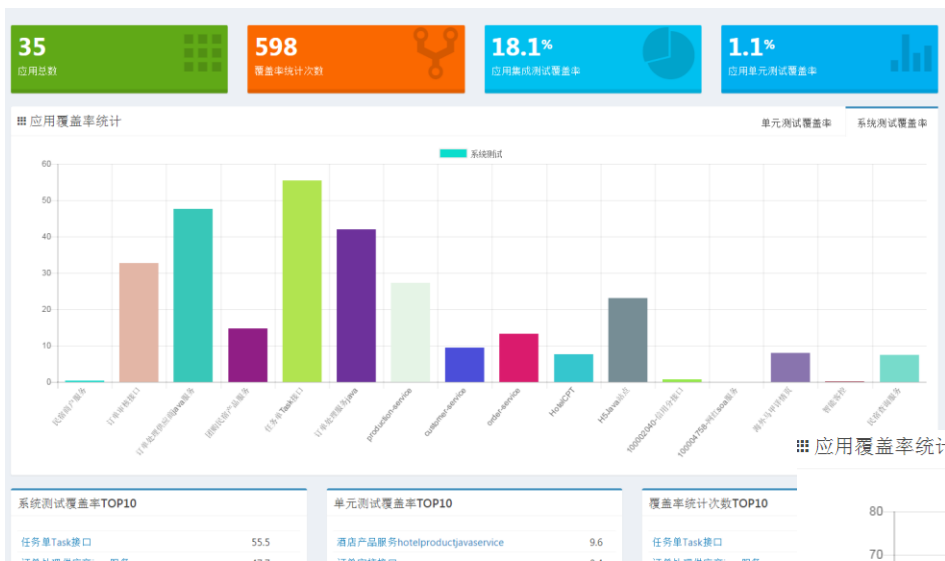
35
应用总数

598
覆盖率统计次数

18.1%
应用集成测试覆盖率

1.1%
应用单元测试覆盖率

应用覆盖率统计

单元测试覆盖率
系统测试覆盖率

系统测试

60
50
40
30
20
10
0

民宿客户服务
订单审核接口
订单处理供应商java服务
团购民宿产品服务
任务单Task接口
订单处理服务java
production-service
customer-service
order-service
HotelCPT
H5Java站点
100000240-信用付接口
100004758-神符soa服务
海外马甲详情页
智能推荐
民宿数据服务

系统测试覆盖率TOP10
任务单Task接口 55.5
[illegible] 47.7

单元测试覆盖率TOP10
酒店产品服务hotelproductjavaservice 9.6
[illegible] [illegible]

覆盖率统计次数TOP10
任务单Task接口
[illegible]

应用覆盖率统计
80
70